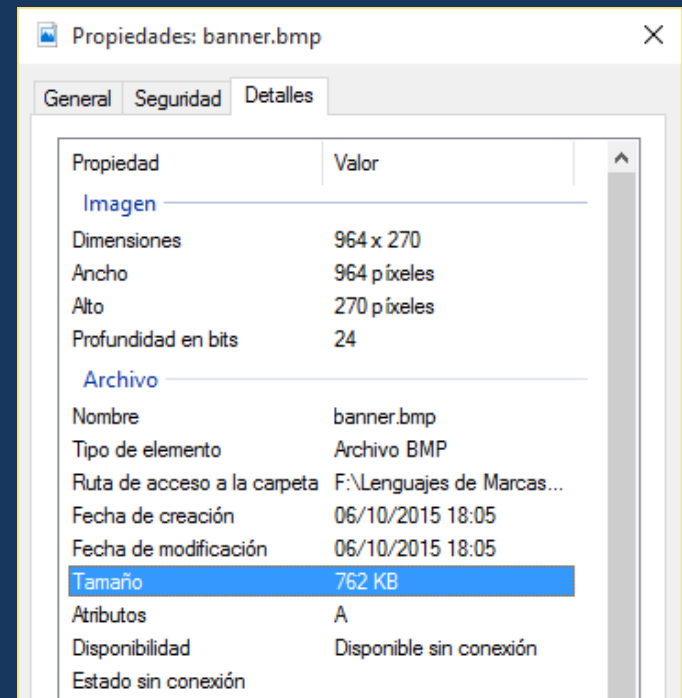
Propiedades: banner.bmp

General | Seguridad | Detalles

| Propiedad | Valor |
|---|---|
| Imagen | |
| Dimensiones | 964 x 270 |
| Ancho | 964 píxeles |
| Alto | 270 píxeles |
| Profundidad en bits | 24 |
| Archivo | |
| Nombre | banner.bmp |
| Tipo de elemento | Archivo BMP |
| Ruta de acceso a la carpeta | F:\Lenguajes de Marcas... |
| Fecha de creación | 06/10/2015 18:05 |
| Fecha de modificación | 06/10/2015 18:05 |
| Tamaño | 762 KB |
| Atributos | A |
| Disponibilidad | Disponible sin conexión |
| Estado sin conexión | |